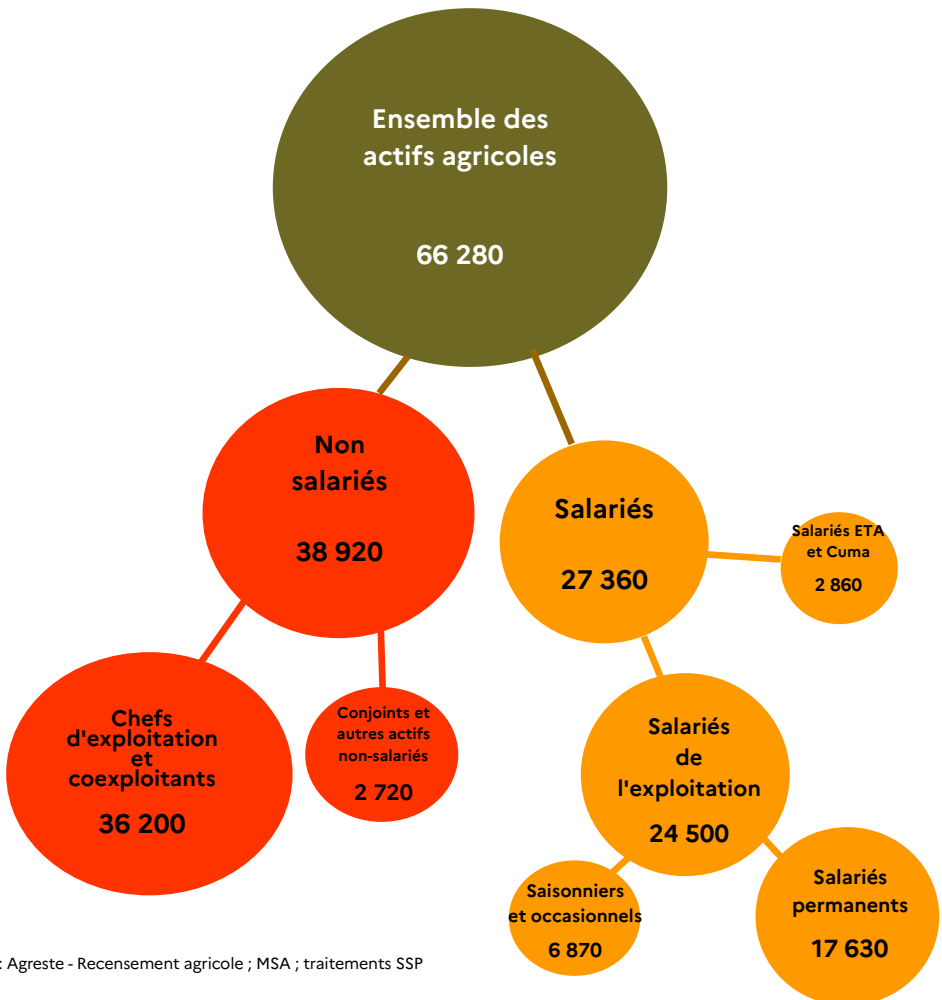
Ensemble des actifs agricoles

66 280

Non salariés

38 920

Salariés

27 360

Salariés ETA et Cuma

2 860

Chefs d'exploitation et coexploitants

36 200

Conjoints et autres actifs non-salariés

2 720

Salariés de l'exploitation

24 500

Saisonniers et occasionnels

6 870

Salariés permanents

17 630

: Agreste - Recensement agricole ; MSA ; traitements SSP